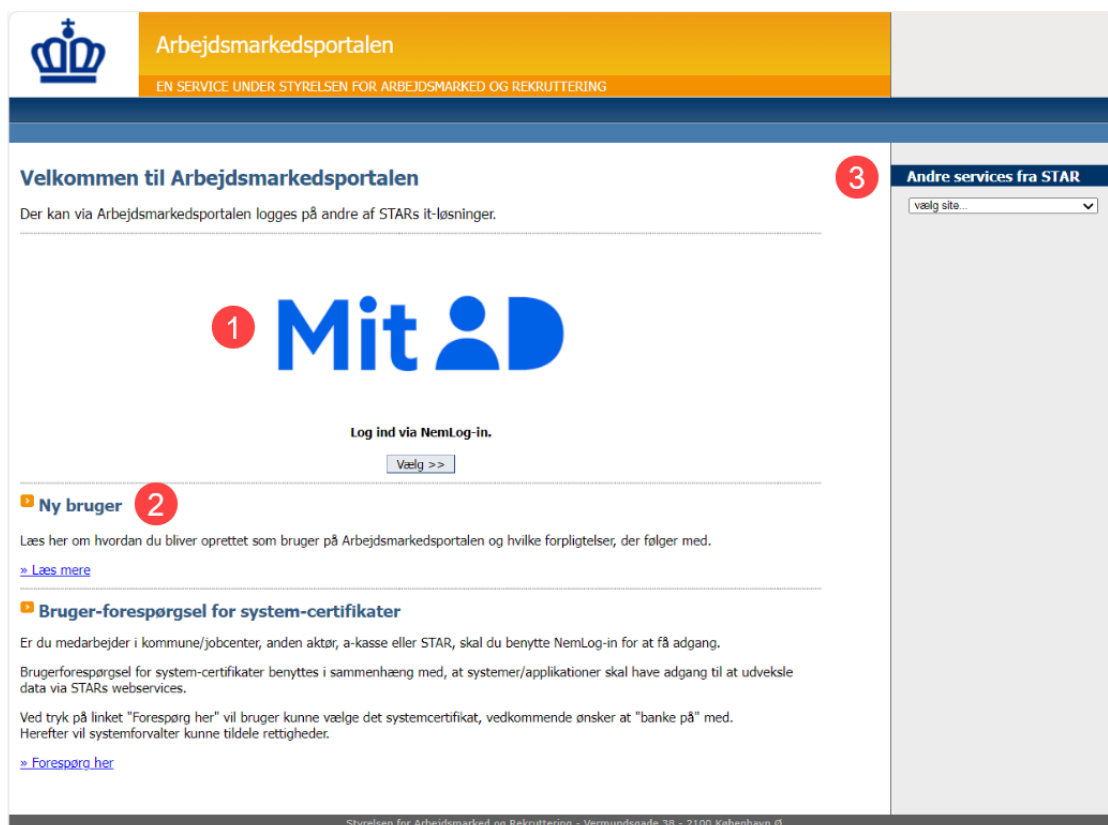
Arbejdsmarkedsportalen

EN SERVICE UNDER STYRELSEN FOR ARBEJDSMARKED OG REKRUTTERING

Velkommen til Arbejdsmarkedsportalen

Der kan via Arbejdsmarkedsportalen logges på andre af STARs it-løsninger.

1

Mit ID

Log ind via NemLog-in.

Vælg >>

Ny bruger 2

Læs her om hvordan du bliver oprettet som bruger på Arbejdsmarkedsportalen og hvilke forpligtelser, der følger med.

» Læs mere

Bruger-forespørgsel for system-certifikater

Er du medarbejder i kommune/jobcenter, anden aktør, a-kasse eller STAR, skal du benytte NemLog-in for at få adgang.

Brugerforespørgsel for system-certifikater benyttes i sammenhæng med, at systemer/applikationer skal have adgang til at udveksle data via STARs webservices.

Ved tryk på linket "Forespørg her" vil bruger kunne vælge det systemcertifikat, vedkommende ønsker at "banke på" med. Herefter vil systemforvalter kunne tildele rettigheder.

» Forespørg her

3

Andre services fra STAR

vælg site...

Styrelsen for Arbejdsmarked og Rekruttering - Vermundsgade 38 - 2100 København Ø